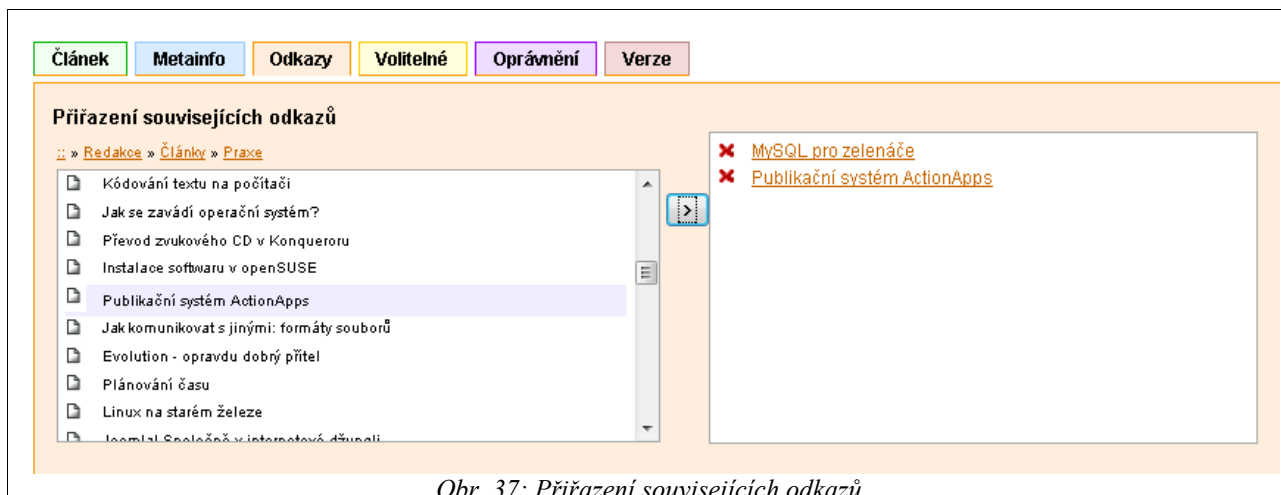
Článek Metainfo Odkazy Volitelné Oprávnění Verze

Přiřazení souvisejících odkazů

:: » Redakce » Články » Praxe

Kódování textu na počítači
Jak se zavádí operační systém?
Převod zvukového CD v Konqueroru
Instalace softwaru v openSUSE
Publikační systém ActionApps
Jak komunikovat s jinými: formáty souborů
Evolution - opravdu dobrý přítel
Plánování času
Linux na starém železe
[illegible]

>

MySQL pro zelenáče
Publikační systém ActionApps

Obr. 37: Přiřazení souvisejících odkazů